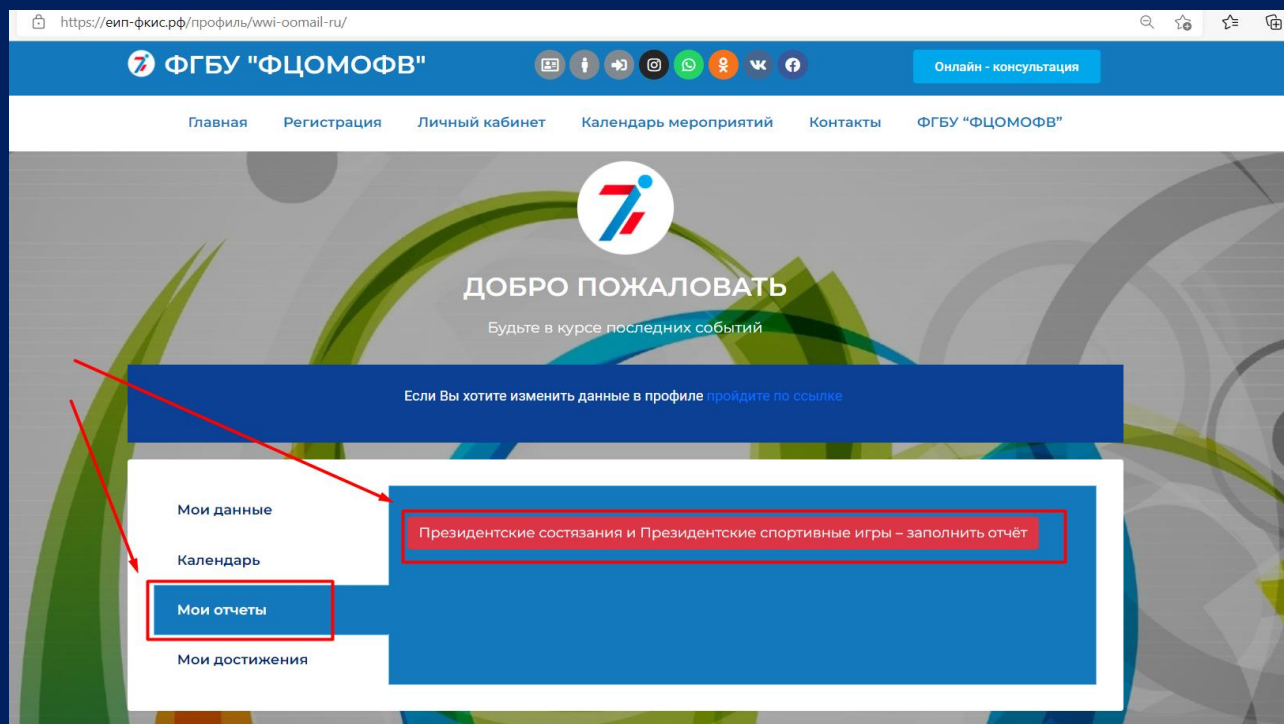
https://еип-фкис.рф/профиль/wwi-oomail-ru/

ФГБУ "ФЦОМОФВ"

Онлайн - консультация

Главная Регистрация Личный кабинет Календарь мероприятий Контакты ФГБУ "ФЦОМОФВ"

ДОБРО ПОЖАЛОВАТЬ

Будьте в курсе последних событий

Если Вы хотите изменить данные в профиле пройдите по ссылке

Мои данные

Календарь

Мои отчеты

Мои достижения

Президентские состязания и Президентские спортивные игры – заполнить отчёт